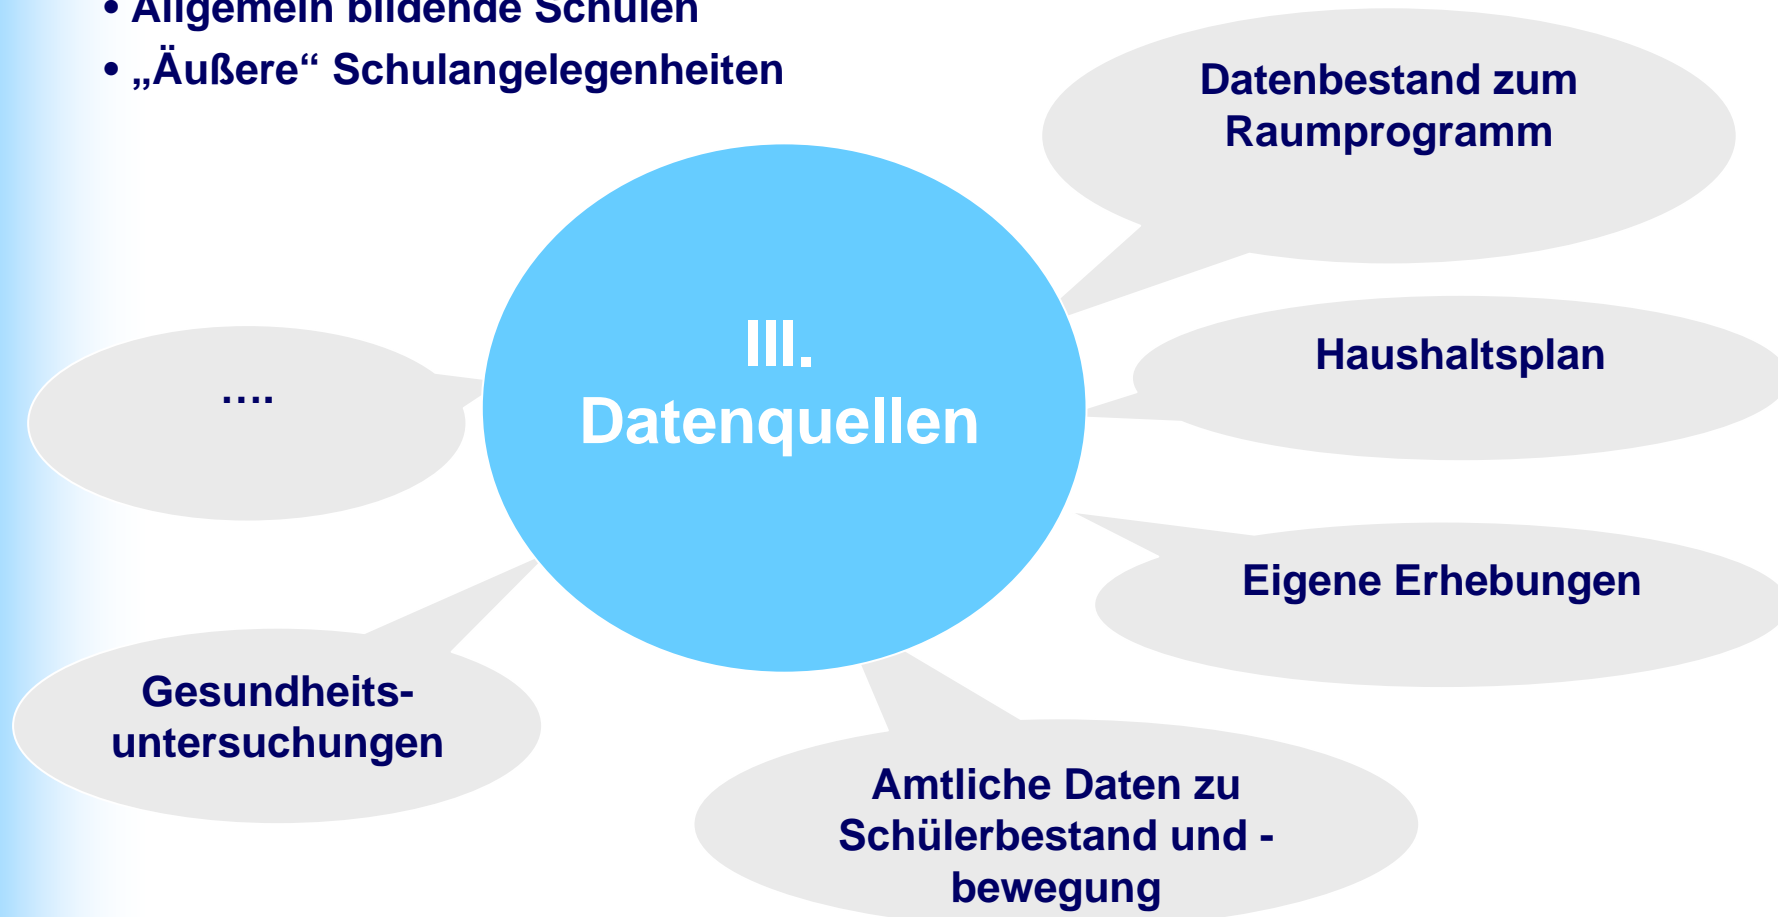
• Allgemein bildende Schulen
• „Äußere“ Schulangelegenheiten

III. Datenquellen

Datenbestand zum Raumprogramm

Haushaltsplan

Eigene Erhebungen

Amtliche Daten zu Schülerbestand und -bewegung

Gesundheitsuntersuchungen

....